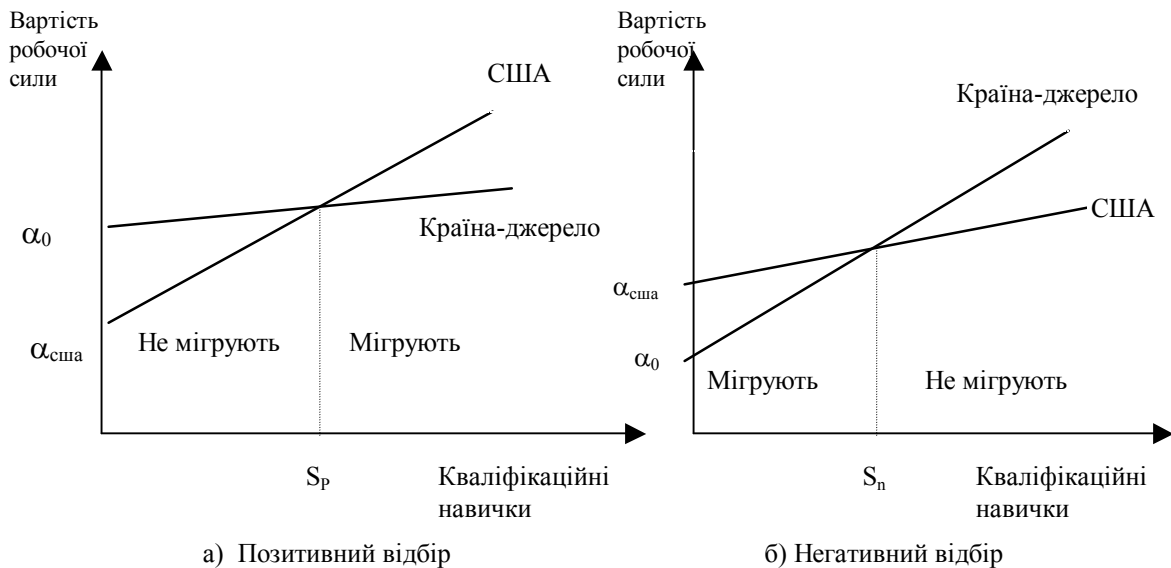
Вартість робочої сили

США

$\alpha_0$

Країна-джерело

$\alpha_{сша}$

Не мігрують

Мігрують

$S_P$

Кваліфікаційні навички

а) Позитивний відбір

Вартість робочої сили

Країна-джерело

США

$\alpha_{сша}$

$\alpha_0$

Мігрують

Не мігрують

$S_n$

Кваліфікаційні навички

б) Негативний відбір